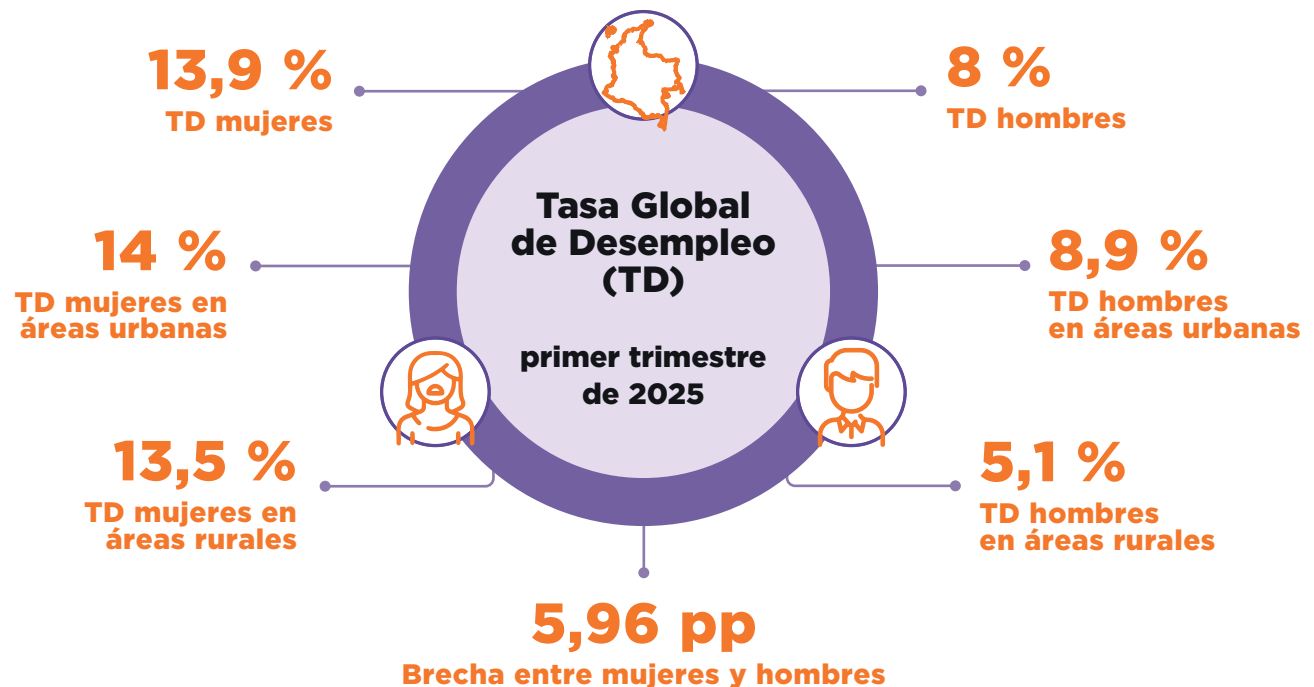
Tasa Global de Desempleo (TD)

primer trimestre de 2025

13,9 %
TD mujeres

8 %
TD hombres

14 %
TD mujeres en áreas urbanas

8,9 %
TD hombres en áreas urbanas

13,5 %
TD mujeres en áreas rurales

5,1 %
TD hombres en áreas rurales

5,96 pp
Brecha entre mujeres y hombres